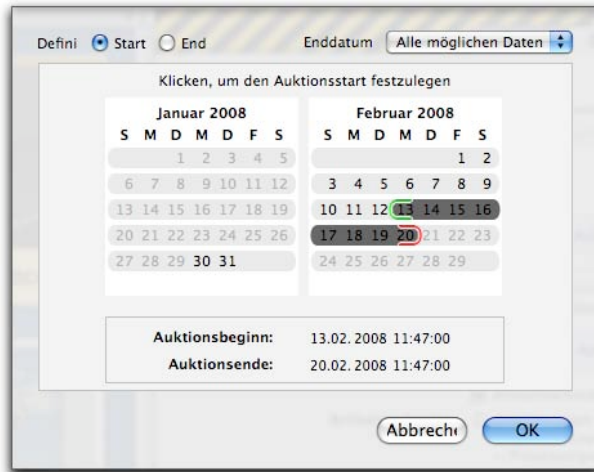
Defini Start End Enddatum Alle möglichen Daten

Klicken, um den Auktionsstart festzulegen

Januar 2008
S M D M D F S
1 2 3 4 5
6 7 8 9 10 11 12
13 14 15 16 17 18 19
20 21 22 23 24 25 26
27 28 29 30 31

Februar 2008
S M D M D F S
1 2
3 4 5 6 7 8 9
10 11 12 13 14 15 16
17 18 19 20 21 22 23
24 25 26 27 28 29

Auktionsbeginn: 13.02. 2008 11:47:00
Auktionsende: 20.02. 2008 11:47:00

Abbrech OK